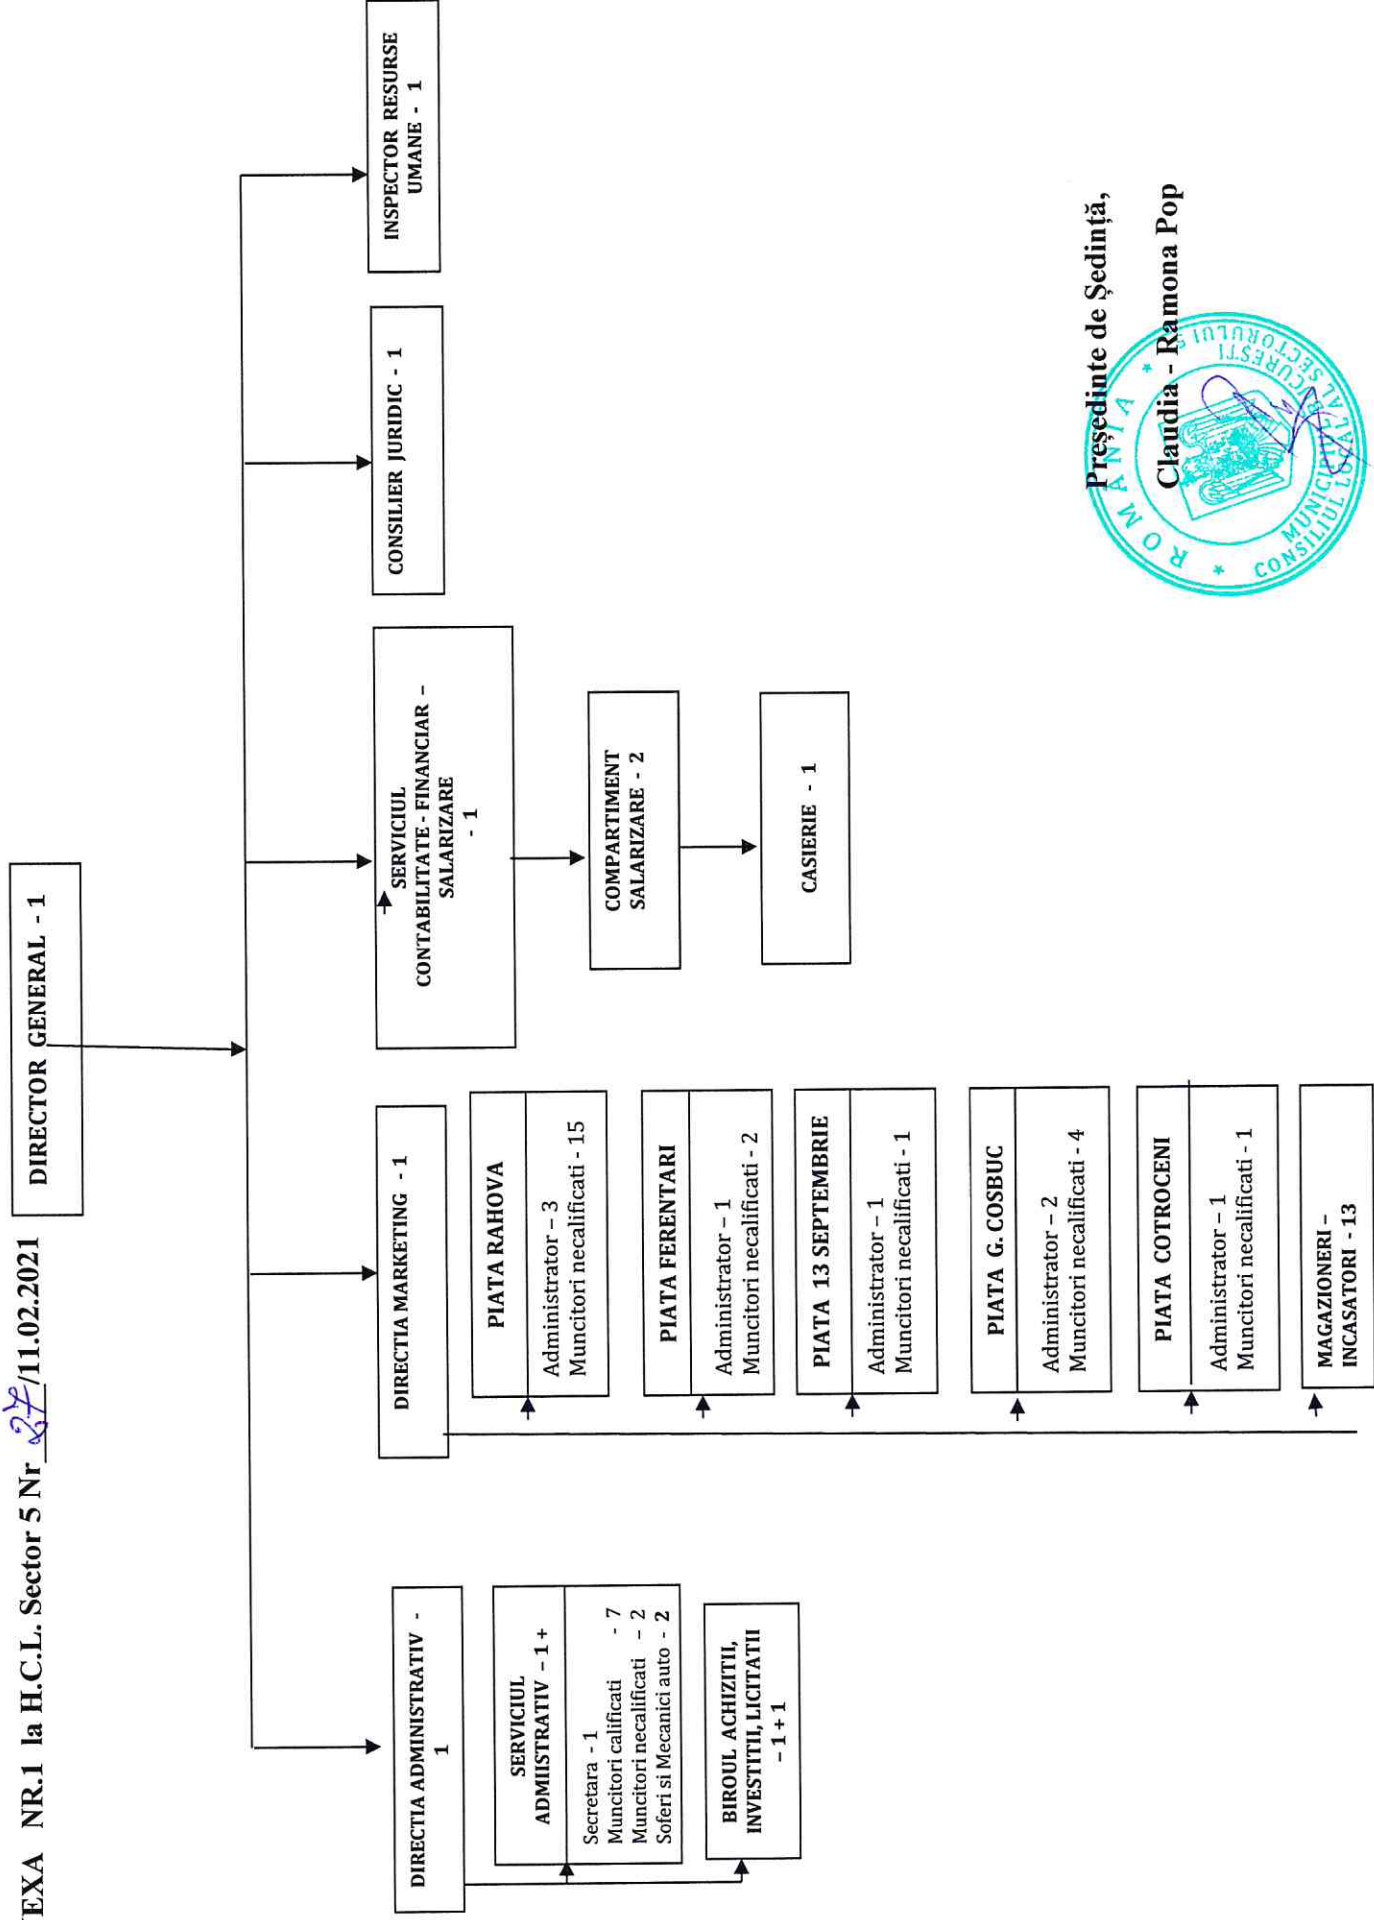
EXA NR.1 la H.C.L. Sector 5 Nr 27/11.02.2021

DIRECTOR GENERAL - 1

DIRECTIA ADMINISTRATIV - 1

SERVICIUL ADMIISTRATIV – 1 +

Secretara - 1
Muncitori calificati - 7
Muncitori necalificati - 2
Soferi si Mecanici auto - 2

BIROUL ACHIZITII, INVESTITII, LICITATII – 1 + 1

DIRECTIA MARKETING - 1

PIATA RAHOVA
Administrator – 3
Muncitori necalificati - 15

PIATA FERENTARI
Administrator – 1
Muncitori necalificati - 2

PIATA 13 SEPTEMBRIE
Administrator – 1
Muncitori necalificati - 1

PIATA G. COSBUC
Administrator – 2
Muncitori necalificati - 4

PIATA COTROCENI
Administrator – 1
Muncitori necalificati - 1

MAGAZIONERI – INCASATORI - 13

SERVICIUL CONTABILITATE - FINANCIAR – SALARIZARE - 1

COMPARTIMENT SALARIZARE - 2

CASIERIE - 1

CONSILIER JURIDIC - 1

INSPECTOR RESURSE UMANE - 1

Președinte de Ședință,
Claudia - Ramona Pop

ROMANIA * MUNICIPIUL BUCUREȘTI * CONSILIUL LOCAL AL SECTORULUI 5